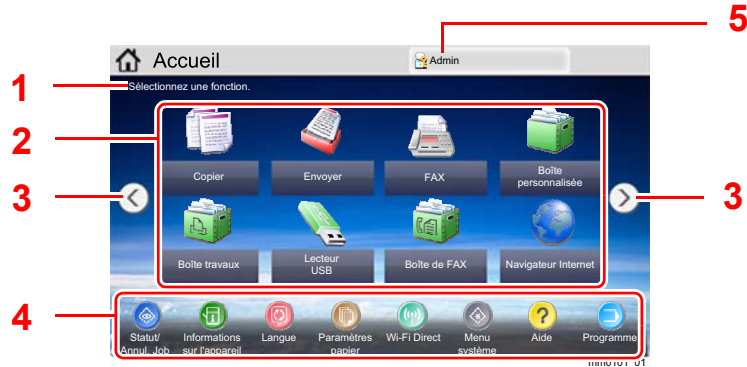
5

Accueil

Admin

1

Sélectionnez une fonction.

2

Copier

Envoyer

FAX

Boîte personnalisée

3

3

Boîte travaux

Lecteur USB

Boîte de FAX

Navigateur Internet

4

Statut/ Annul. Job

Informations sur l'appareil

Langue

Paramètres papier

Wi-Fi Direct

Menu système

Aide

Programme

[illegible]